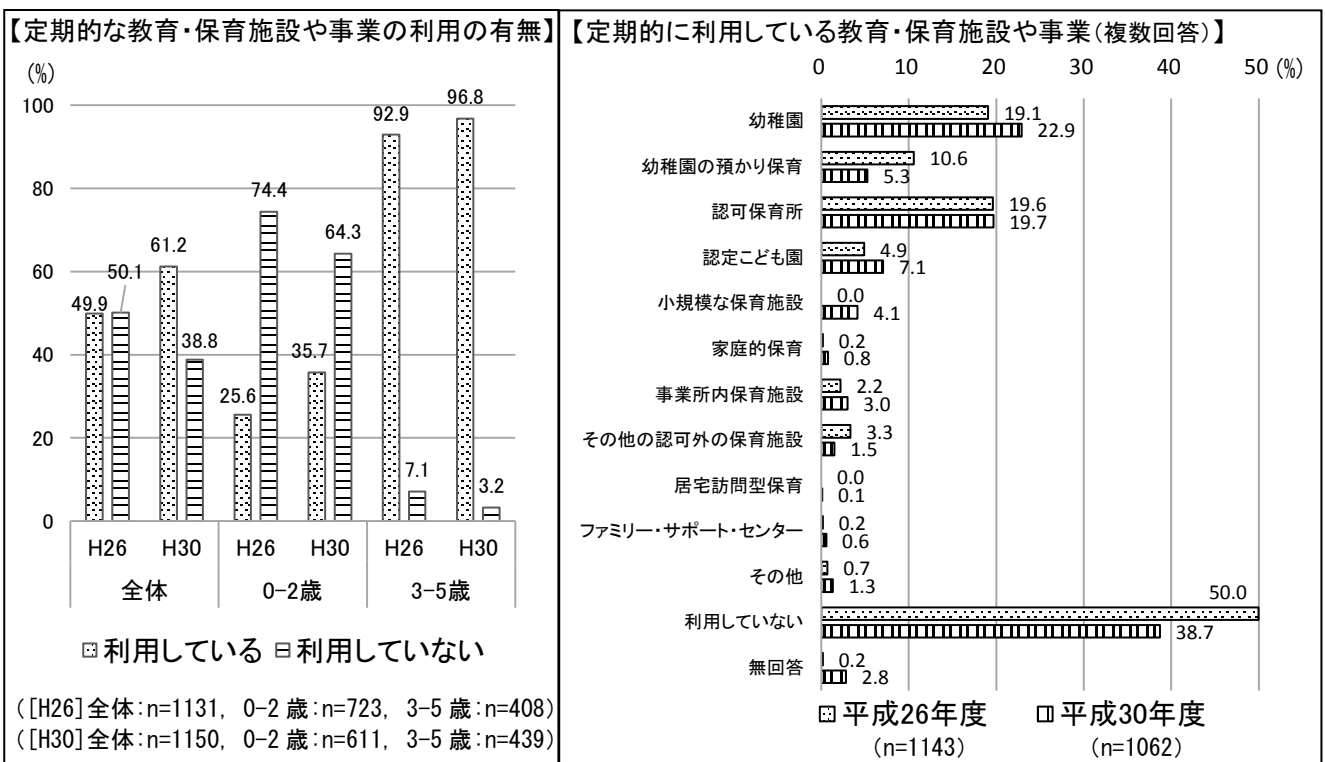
【定期的な教育・保育施設や事業の利用の有無】

(%)
100
80
60
40
20
0

49.9
50.1
61.2
38.8
25.6
74.4
35.7
64.3
92.9
7.1
96.8
3.2

H26 H30 H26 H30 H26 H30
全体 0-2歳 3-5歳

⊡利用している ⊟利用していない

([H26]全体:n=1131, 0-2 歳:n=723, 3-5 歳:n=408)
([H30]全体:n=1150, 0-2 歳:n=611, 3-5 歳:n=439)

【定期的に利用している教育・保育施設や事業(複数回答)】

0 10 20 30 40 50 (%)

| | 平成26年度 | 平成30年度 |
|---|---|---|
| 幼稚園 | 19.1 | 22.9 |
| 幼稚園の預かり保育 | 10.6 | 5.3 |
| 認可保育所 | 19.6 | 19.7 |
| 認定こども園 | 4.9 | 7.1 |
| 小規模な保育施設 | 0.0 | 4.1 |
| 家庭的保育 | 0.2 | 0.8 |
| 事業所内保育施設 | 2.2 | 3.0 |
| その他の認可外の保育施設 | 3.3 | 1.5 |
| 居宅訪問型保育 | 0.0 | 0.1 |
| ファミリー・サポート・センター | 0.2 | 0.6 |
| その他 | 0.7 | 1.3 |
| 利用していない | 50.0 | 38.7 |
| 無回答 | 0.2 | 2.8 |

⊡平成26年度 (n=1143) ▯平成30年度 (n=1062)